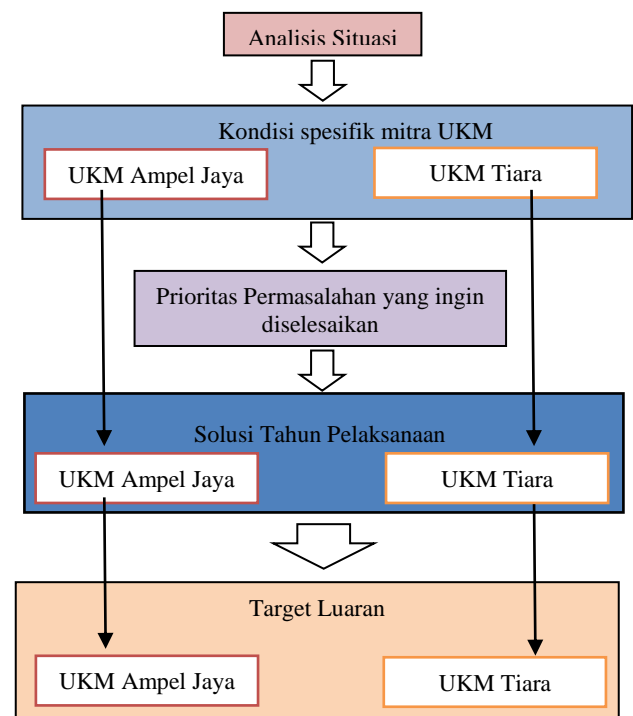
Analisis Situasi

Kondisi spesifik mitra UKM

UKM Ampel Jaya

UKM Tiara

Prioritas Permasalahan yang ingin diselesaikan

Solusi Tahun Pelaksanaan

UKM Ampel Jaya

UKM Tiara

Target Luaran

UKM Ampel Jaya

UKM Tiara